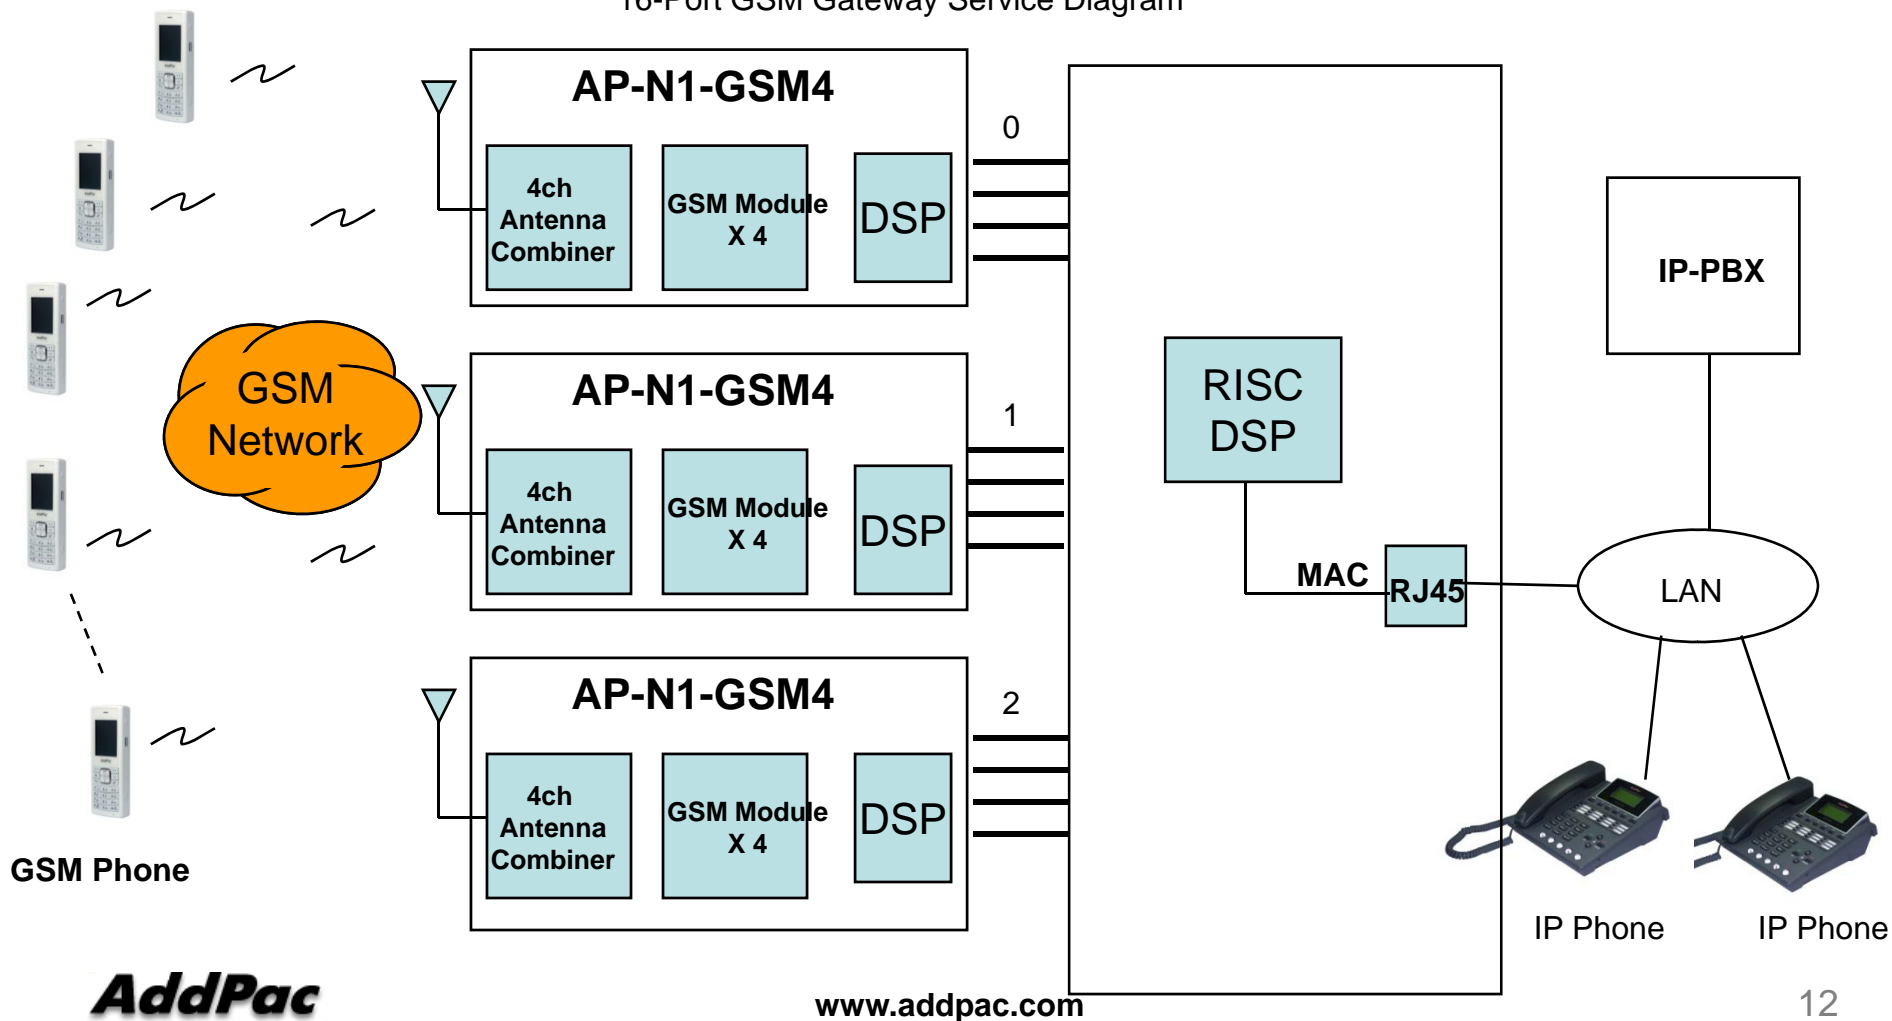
16-Port GSM Gateway Service Diagram

AP-N1-GSM4

4ch Antenna Combiner

GSM Module X 4

DSP

0

AP-N1-GSM4

4ch Antenna Combiner

GSM Module X 4

DSP

1

AP-N1-GSM4

4ch Antenna Combiner

GSM Module X 4

DSP

2

GSM Network

GSM Phone

RISC DSP

MAC

RJ45

IP-PBX

LAN

IP Phone

IP Phone

AddPac

www.addpac.com

12